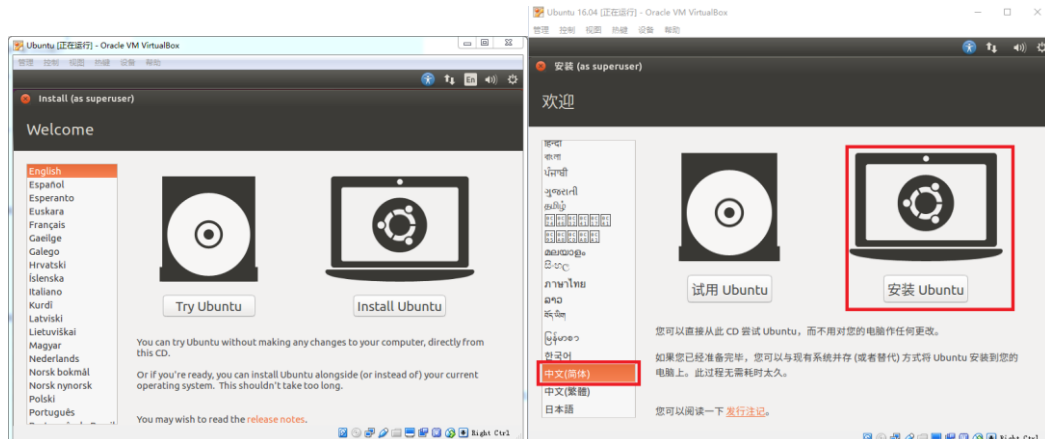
Ubuntu [正在运行] - Oracle VM VirtualBox

管理 控制 视图 热键 设备 帮助

En

Install (as superuser)

Welcome

English
Español
Esperanto
Euskara
Français
Gaeilge
Galego
Hrvatski
Íslenska
Italiano
Kurdî
Latviski
Lietuviškai
Magyar
Nederlands
Norsk bokmål
Norsk nynorsk
Polski
Português

Try Ubuntu

Install Ubuntu

You can try Ubuntu without making any changes to your computer, directly from this CD.

Or if you're ready, you can install Ubuntu alongside (or instead of) your current operating system. This shouldn't take too long.

You may wish to read the release notes.

Right Ctrl

Ubuntu 16.04 [正在运行] - Oracle VM VirtualBox

管理 控制 视图 热键 设备 帮助

安装 (as superuser)

欢迎

हिन्दी
বাংলা
ਪੰਜਾਬੀ
ગુજરાતી
தமிழ்
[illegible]
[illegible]
മലയാളം
සිංහල
ภาษาไทย
ລາວ
བོད་ཡིག
မြန်မာစာ
한국어
中文(简体)
中文(繁體)
日本語

试用 Ubuntu

安装 Ubuntu

您可以直接从此 CD 尝试 Ubuntu，而不用对您的电脑作任何更改。

如果您已经准备完毕，您可以与现有系统并存 (或者替代) 方式将 Ubuntu 安装到您的电脑上。此过程无需耗时太久。

您可以阅读一下 发行注记。

Right Ctrl